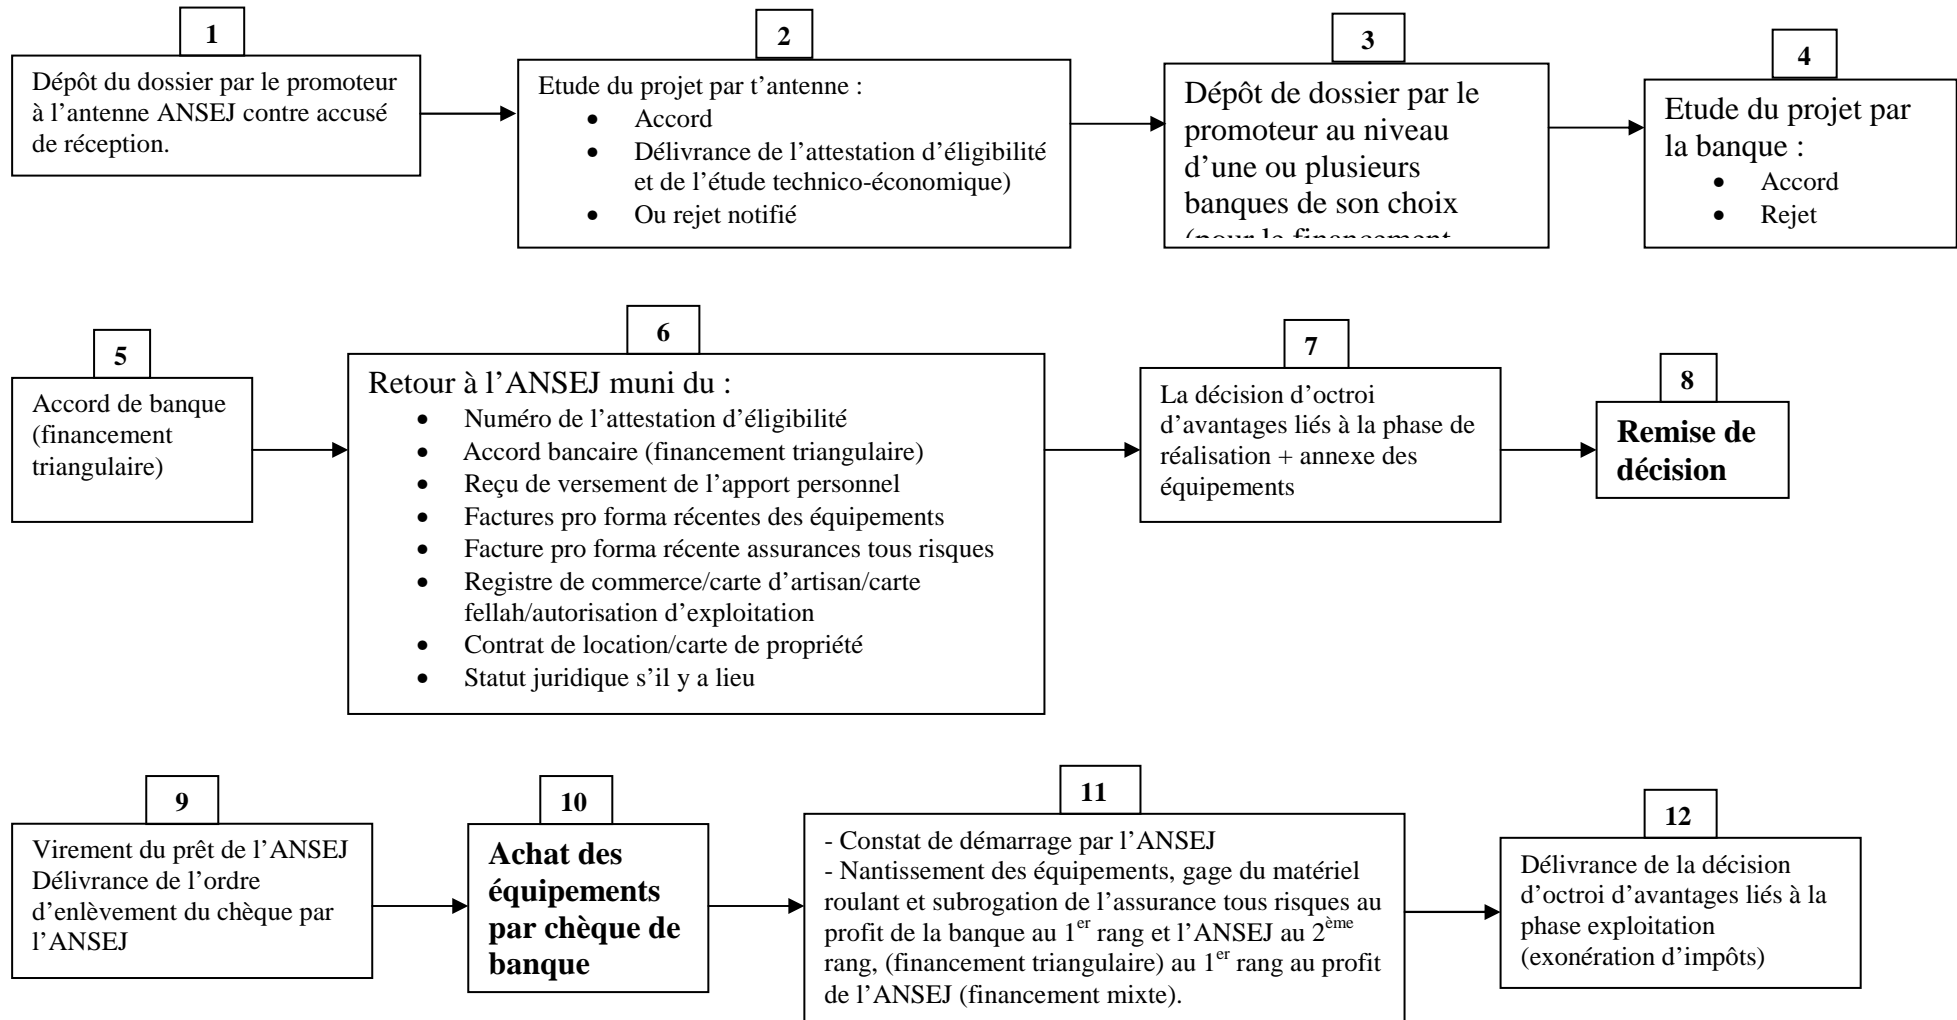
1

Dépôt du dossier par le promoteur à l'antenne ANSEJ contre accusé de réception.

2

Etude du projet par t'antenne :
- Accord
- Délivrance de l'attestation d'éligibilité et de l'étude technico-économique)
- Ou rejet notifié

3

Dépôt de dossier par le promoteur au niveau d'une ou plusieurs banques de son choix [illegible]

4

Etude du projet par la banque :
- Accord
- Rejet

5

Accord de banque (financement triangulaire)

6

Retour à l'ANSEJ muni du :
- Numéro de l'attestation d'éligibilité
- Accord bancaire (financement triangulaire)
- Reçu de versement de l'apport personnel
- Factures pro forma récentes des équipements
- Facture pro forma récente assurances tous risques
- Registre de commerce/carte d'artisan/carte fellah/autorisation d'exploitation
- Contrat de location/carte de propriété
- Statut juridique s'il y a lieu

7

La décision d'octroi d'avantages liés à la phase de réalisation + annexe des équipements

8

**Remise de décision**

9

Virement du prêt de l'ANSEJ Délivrance de l'ordre d'enlèvement du chèque par l'ANSEJ

10

**Achat des équipements par chèque de banque**

11

- Constat de démarrage par l'ANSEJ
- Nantissement des équipements, gage du matériel roulant et subrogation de l'assurance tous risques au profit de la banque au $1^{er}$ rang et l'ANSEJ au $2^{ème}$ rang, (financement triangulaire) au $1^{er}$ rang au profit de l'ANSEJ (financement mixte).

12

Délivrance de la décision d'octroi d'avantages liés à la phase exploitation (exonération d'impôts)